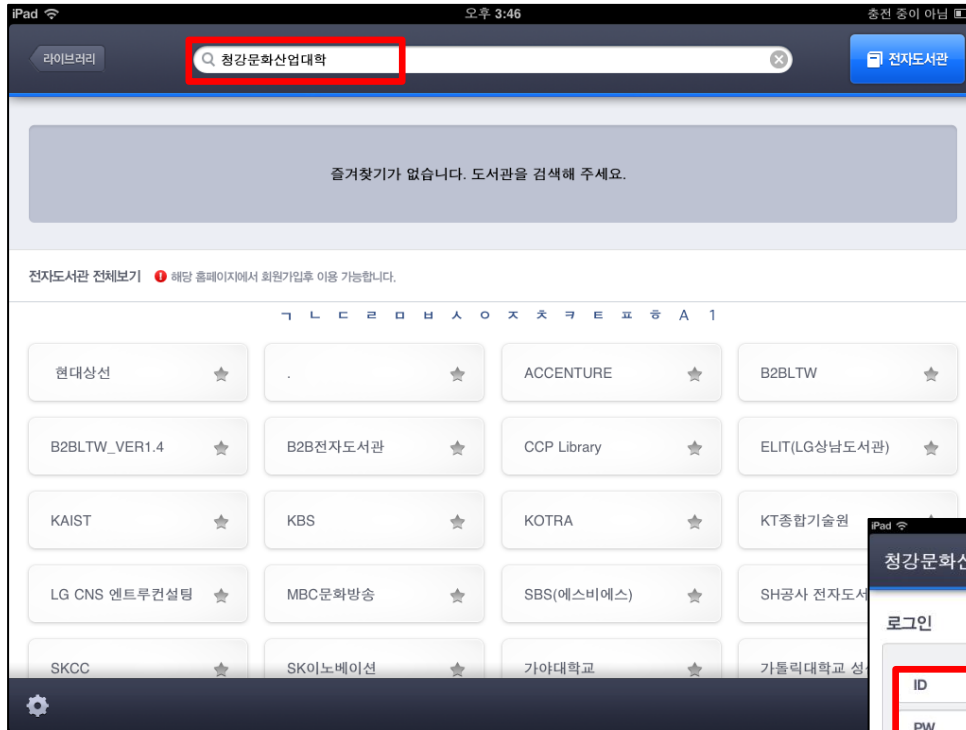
iPad
오후 3:46
충전 중이 아님

라이브러리
청강문화산업대학
전자도서관

즐겨찾기가 없습니다. 도서관을 검색해 주세요.

전자도서관 전체보기 해당 홈페이지에서 회원가입후 이용 가능합니다.

ㄱ ㄴ ㄷ ㄹ ㅁ ㅂ ㅅ ㅇ ㅈ ㅊ ㅋ ㅌ ㅍ ㅎ A 1

| 현대상선 | . | ACCENTURE | B2BLTW |
|---|---|---|---|
| B2BLTW_VER1.4 | B2B전자도서관 | CCP Library | ELIT(LG상남도서관) |
| KAIST | KBS | KOTRA | KT종합기술원 |
| LG CNS 엔트루컨설팅 | MBC문화방송 | SBS(에스비에스) | SH공사 전자도서 |
| SKCC | SK이노베이션 | 가야대학교 | 가톨릭대학교 성 |

iPad
청강문화산
로그인
ID
PW